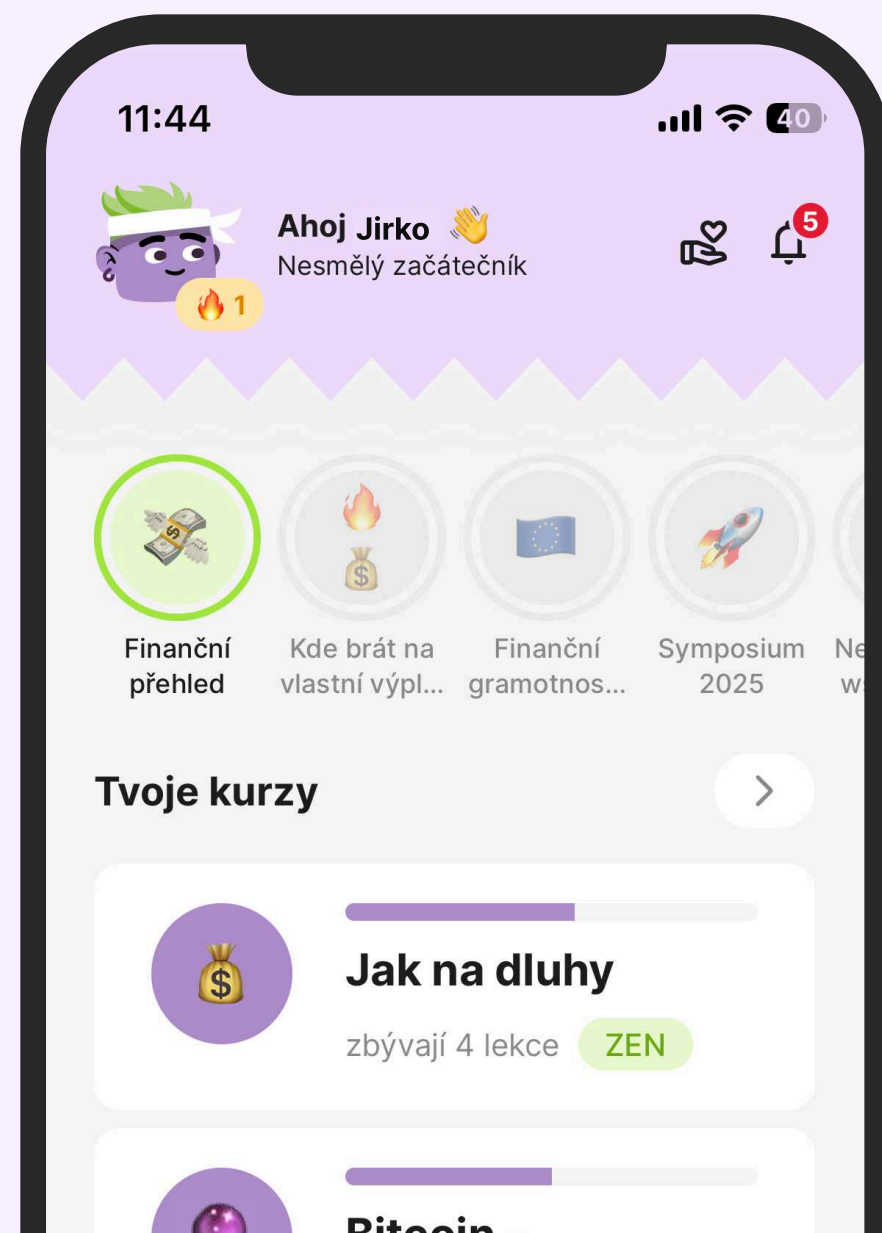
11:44

40

Ahoj Jirko 👋
Nesmělý začátečník

5

🔥1

Finanční přehled

Kde brát na vlastní výpl...

Finanční gramotnos...

Symposium 2025

Ne w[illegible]

Tvoje kurzy

>

Jak na dluhy
zbývají 4 lekce ZEN

Bitcoin